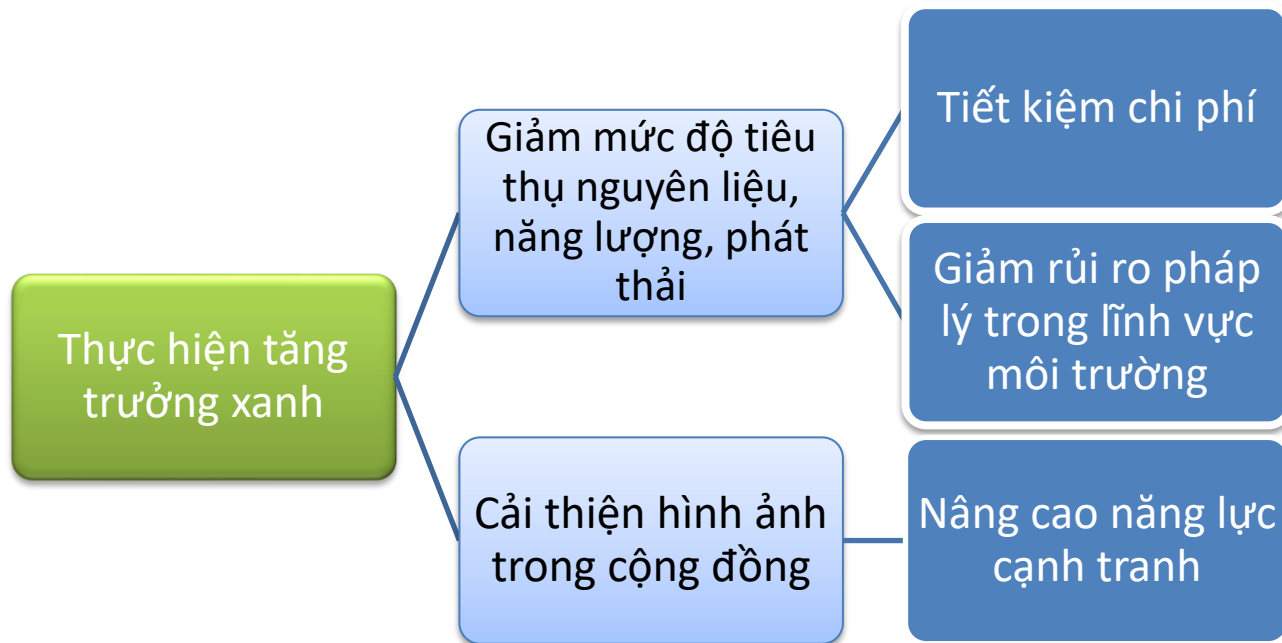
Thực hiện tăng trưởng xanh

Giảm mức độ tiêu thụ nguyên liệu, năng lượng, phát thải

Tiết kiệm chi phí

Giảm rủi ro pháp lý trong lĩnh vực môi trường

Cải thiện hình ảnh trong cộng đồng

Nâng cao năng lực cạnh tranh